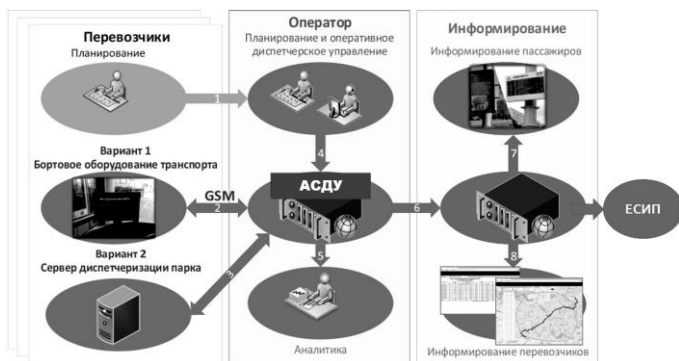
Перевозчики
Планирование

Вариант 1
Бортовое оборудование транспорта

Вариант 2
Сервер диспетчеризации парка

Оператор
Планирование и оперативное диспетчерское управление

АСДУ

Аналитика

Информирование
Информирование пассажиров

Информирование перевозчиков

ЕСИП

GSM

1
2
3
4
5
6
7
8